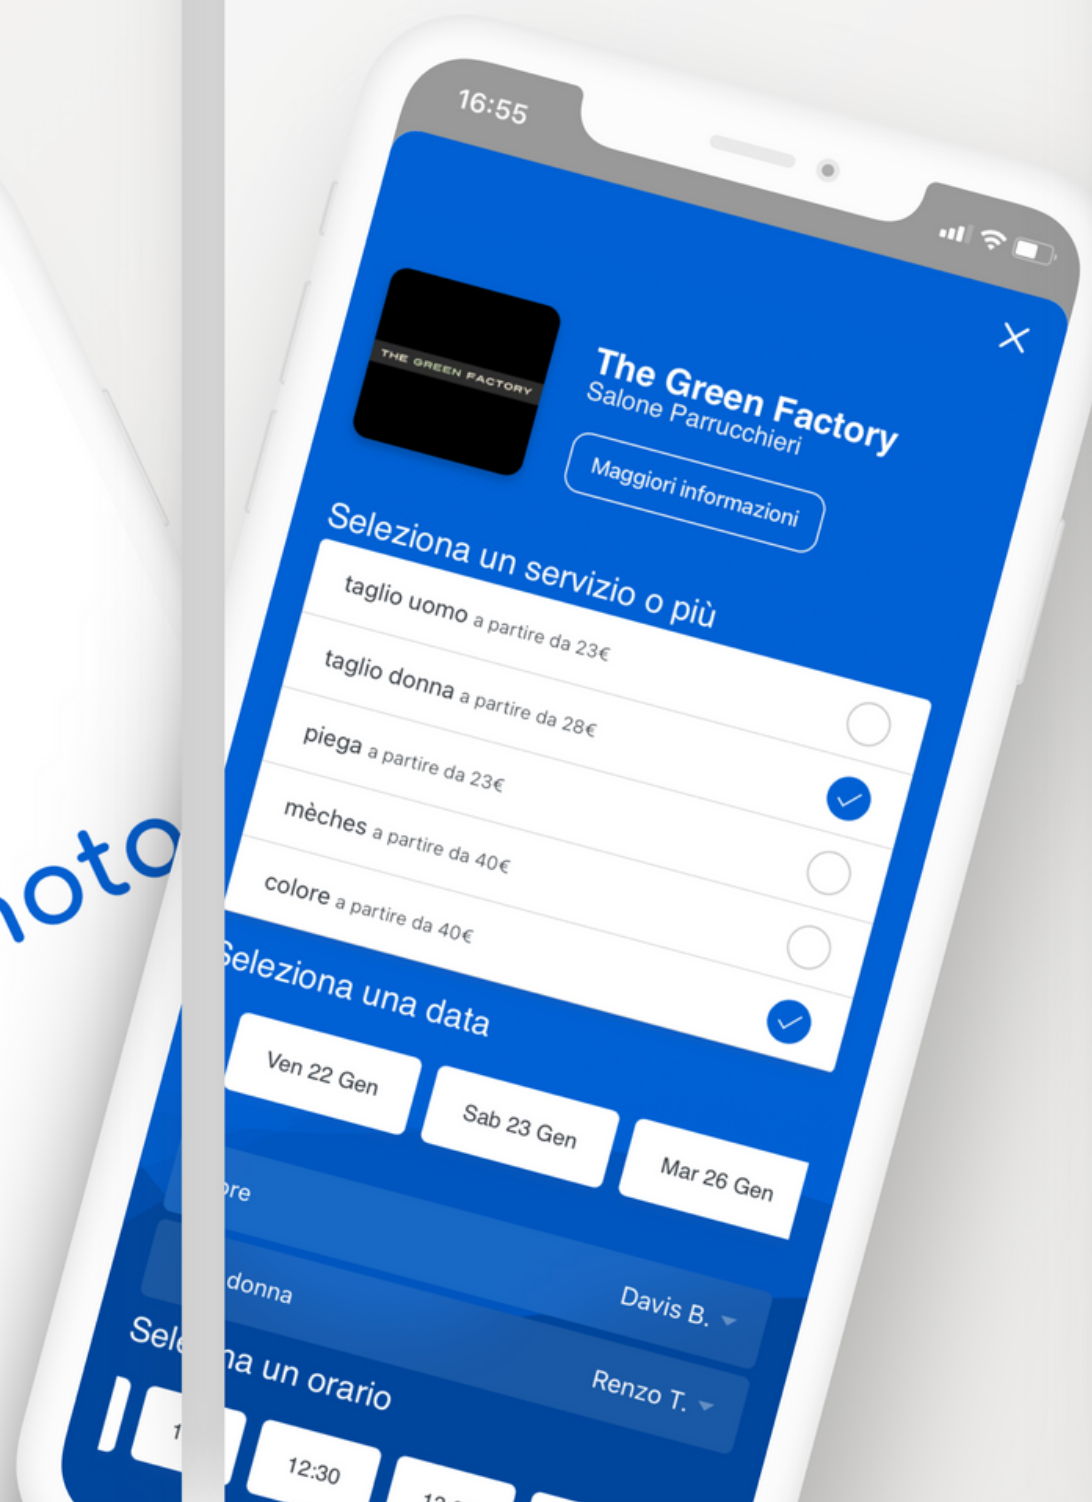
oto

16:55

THE GREEN FACTORY

The Green Factory
Salone Parrucchieri

Maggiori informazioni

Seleziona un servizio o più

taglio uomo a partire da 23€

taglio donna a partire da 28€

piega a partire da 23€

mèches a partire da 40€

colore a partire da 40€

Seleziona una data

Ven 22 Gen

Sab 23 Gen

Mar 26 Gen

ore

donna

Davis B.

Sel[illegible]na un orario

Renzo T.

1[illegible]

12:30

12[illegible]